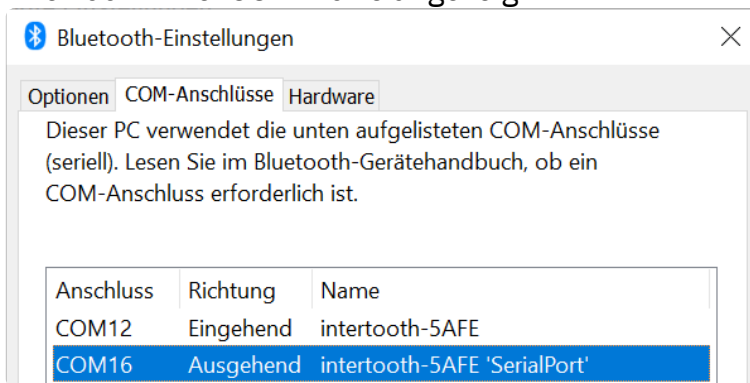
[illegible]

Bluetooth-Einstellungen

Optionen COM-Anschlüsse Hardware

Dieser PC verwendet die unten aufgelisteten COM-Anschlüsse (seriell). Lesen Sie im Bluetooth-Gerätehandbuch, ob ein COM-Anschluss erforderlich ist.

| Anschluss | Richtung | Name |
|---|---|---|
| COM12 | Eingehend | intertooth-5AFE |
| COM16 | Ausgehend | intertooth-5AFE 'SerialPort' |